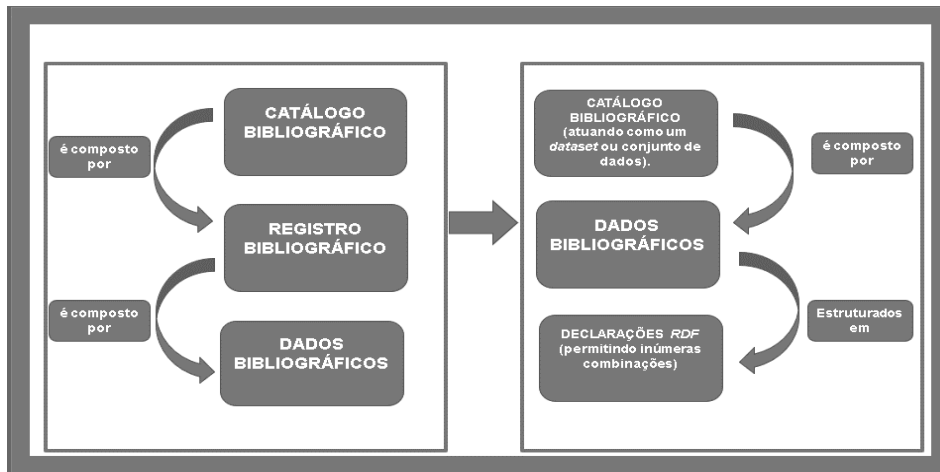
CATÁLOGO BIBLIOGRÁFICO

é composto por

REGISTRO BIBLIOGRÁFICO

é composto por

DADOS BIBLIOGRÁFICOS

CATÁLOGO BIBLIOGRÁFICO (atuando como um *dataset* ou conjunto de dados).

é composto por

DADOS BIBLIOGRÁFICOS

Estruturados em

DECLARAÇÕES *RDF* (permitindo inúmeras combinações)